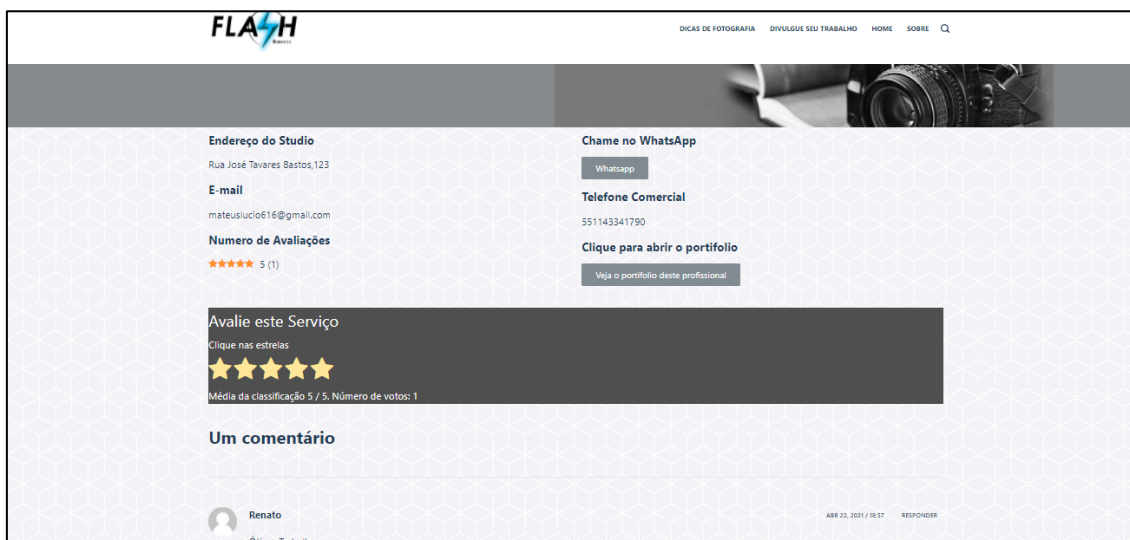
FLASH

DICAS DE FOTOGRAFIA DIVULGUE SEU TRABALHO HOME SOBRE

Endereço do Studio

Rua José Tavares Bastos,123

E-mail

mateuslucio616@gmail.com

Numero de Avaliações

5 (1)

Chame no WhatsApp

Whatsapp

Telefone Comercial

551143341790

Clique para abrir o portifolio

Veja o portifolio deste profissional

Avalie este Serviço

Clique nas estrelas

Média da classificação 5 / 5. Número de votos: 1

Um comentário

Renato

ABR 22, 2021 / 18:57 RESPONDER

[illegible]